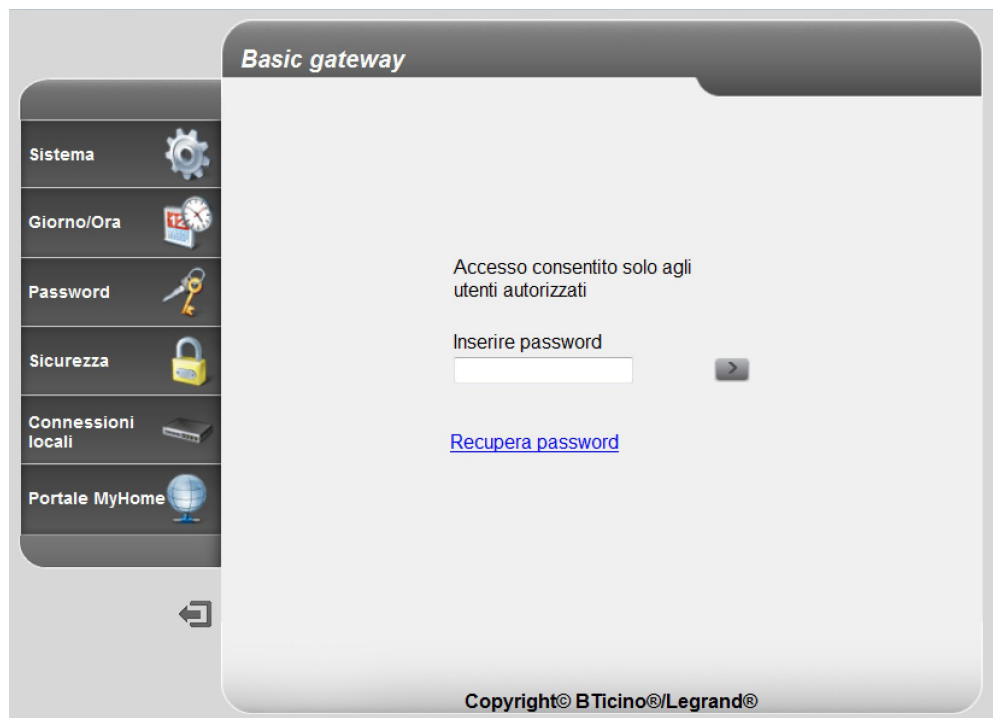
Basic gateway

Sistema

Giorno/Ora

Password

Sicurezza

Connessioni locali

Portale MyHome

Accesso consentito solo agli utenti autorizzati

Inserire password

>

Recupera password

Copyright© BTicino®/Legrand®